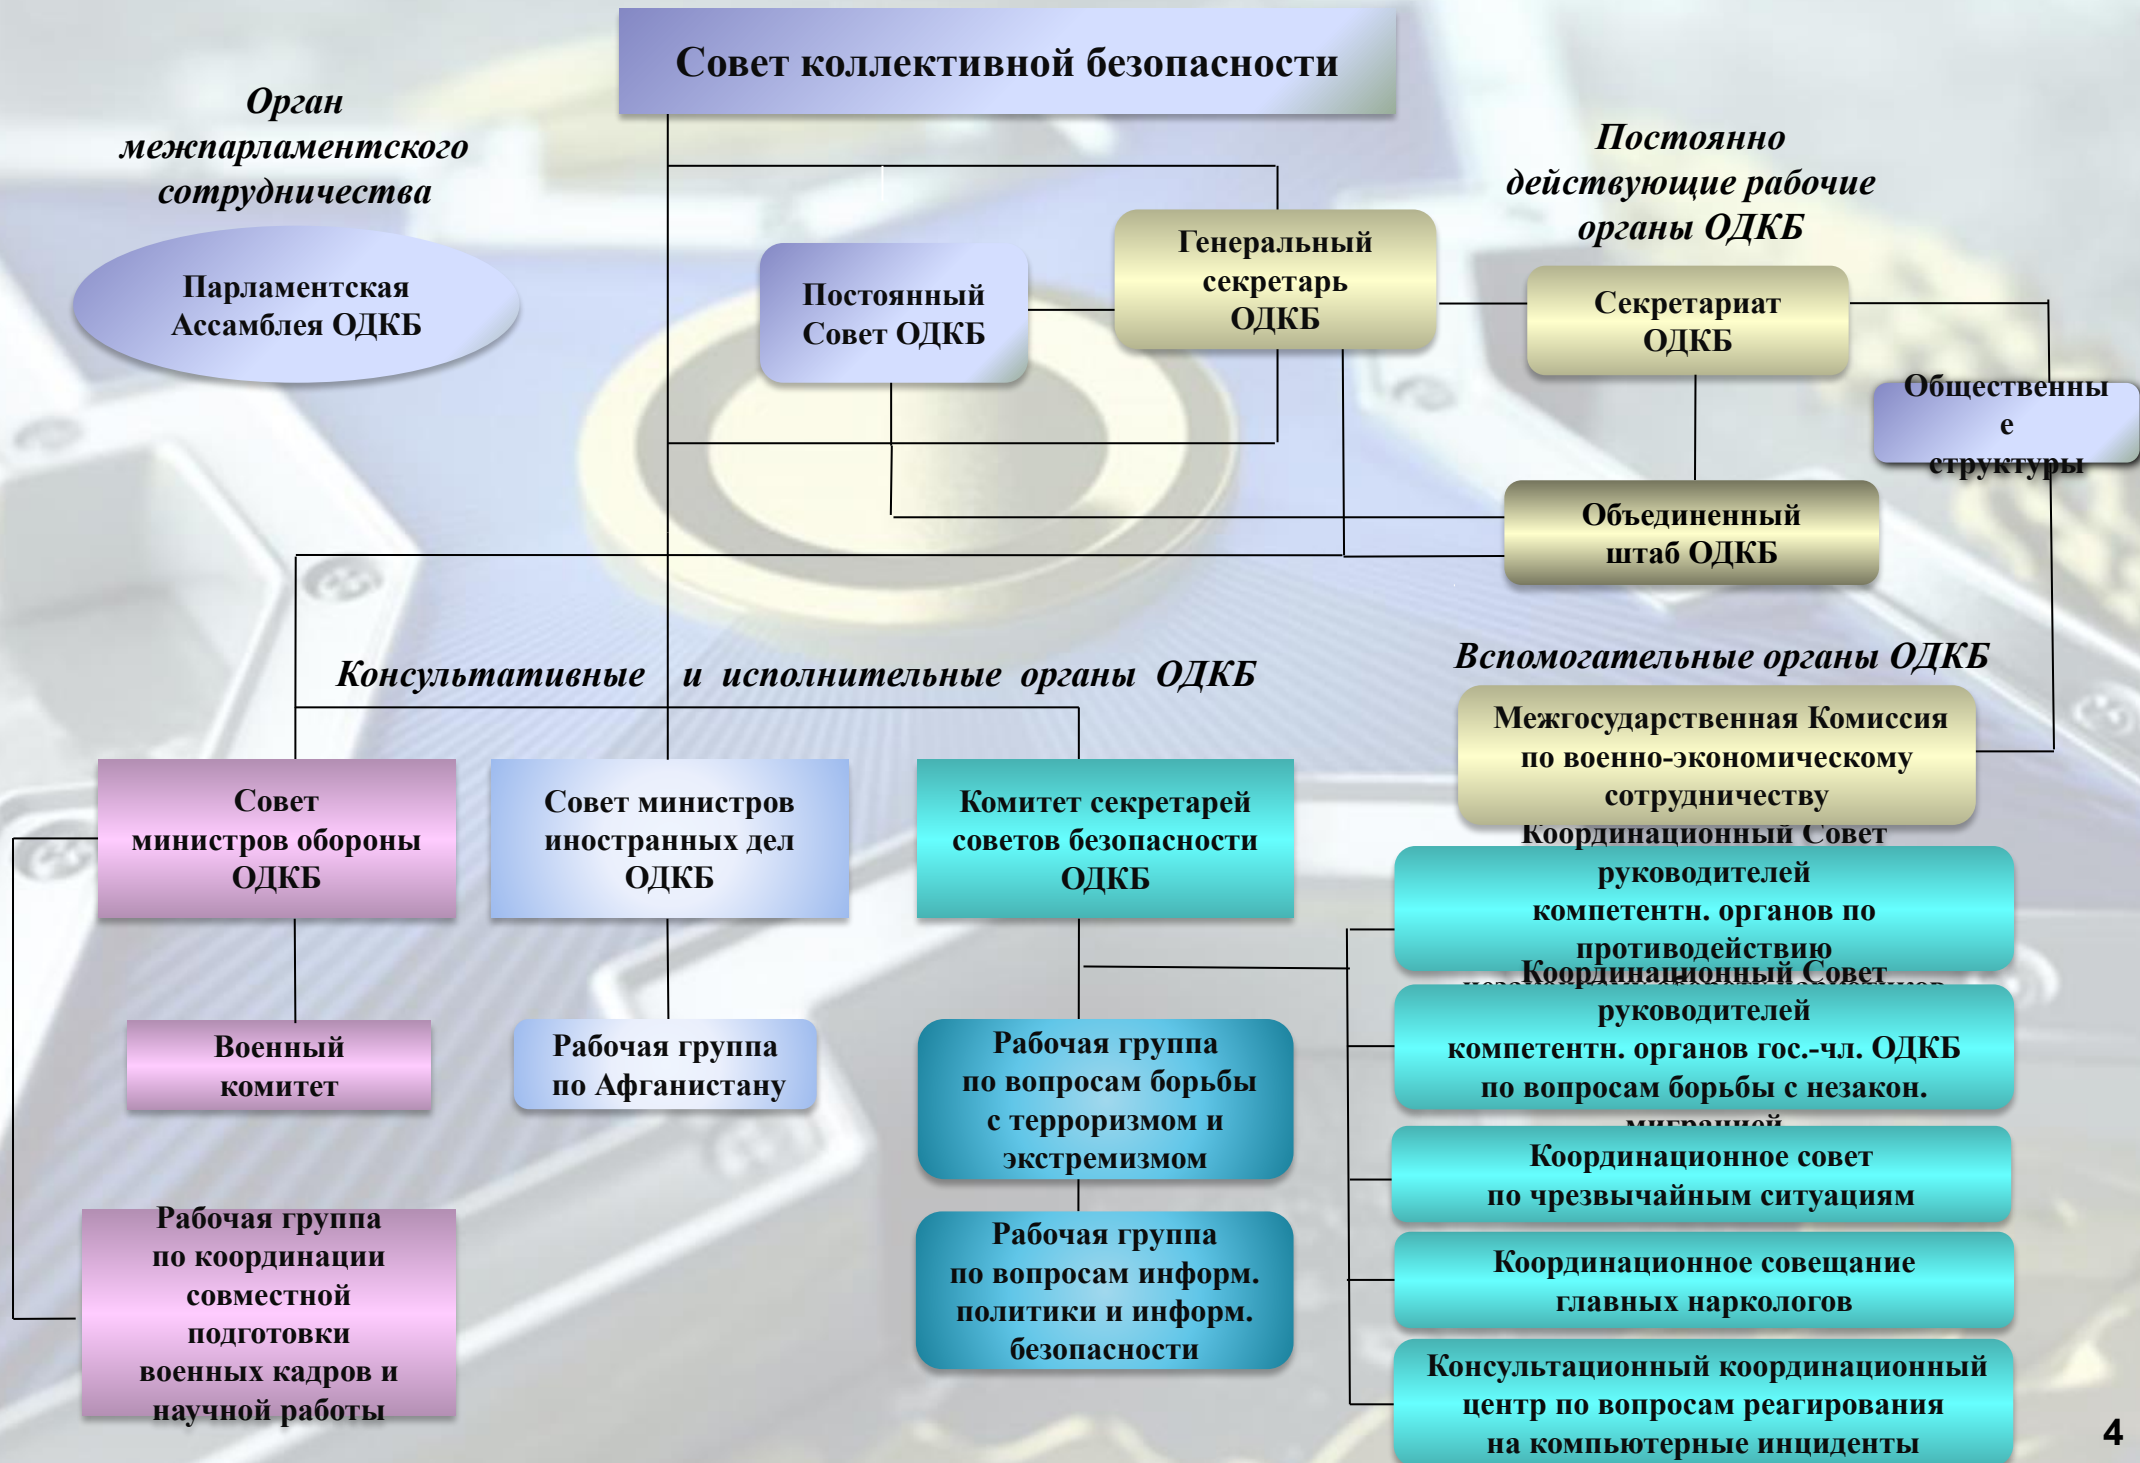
Совет коллективной безопасности

Орган межпарламентского сотрудничества

Парламентская Ассамблея ОДКБ

Постоянный Совет ОДКБ

Генеральный секретарь ОДКБ

Постоянно действующие рабочие органы ОДКБ

Секретариат ОДКБ

Общественные структуры

Объединенный штаб ОДКБ

Консультативные и исполнительные органы ОДКБ

Вспомогательные органы ОДКБ

Межгосударственная Комиссия по военно-экономическому сотрудничеству

Совет министров обороны ОДКБ

Совет министров иностранных дел ОДКБ

Комитет секретарей советов безопасности ОДКБ

Координационный Совет руководителей компетентн. органов по противодействию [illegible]

Координационный Совет руководителей компетентн. органов гос.-чл. ОДКБ по вопросам борьбы с незакон. миграцией

Военный комитет

Рабочая группа по Афганистану

Рабочая группа по вопросам борьбы с терроризмом и экстремизмом

Координационное совет по чрезвычайным ситуациям

Координационное совещание главных наркологов

Рабочая группа по координации совместной подготовки военных кадров и научной работы

Рабочая группа по вопросам информ. политики и информ. безопасности

Консультационный координационный центр по вопросам реагирования на компьютерные инциденты

4